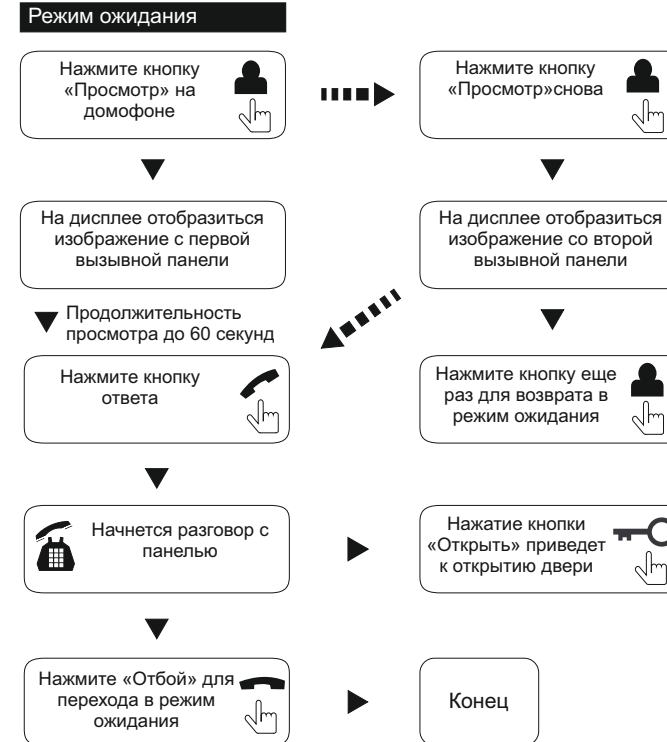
Режим ожидания

Нажмите кнопку «Просмотр» на домофоне

Нажмите кнопку «Просмотр»снова

На дисплее отобразиться изображение с первой вызывной панели

На дисплее отобразиться изображение со второй вызывной панели

Продолжительность просмотра до 60 секунд

Нажмите кнопку ответа

Нажмите кнопку еще раз для возврата в режим ожидания

Начнется разговор с панелью

Нажатие кнопки «Открыть» приведет к открытию двери

Нажмите «Отбой» для перехода в режим ожидания

Конец